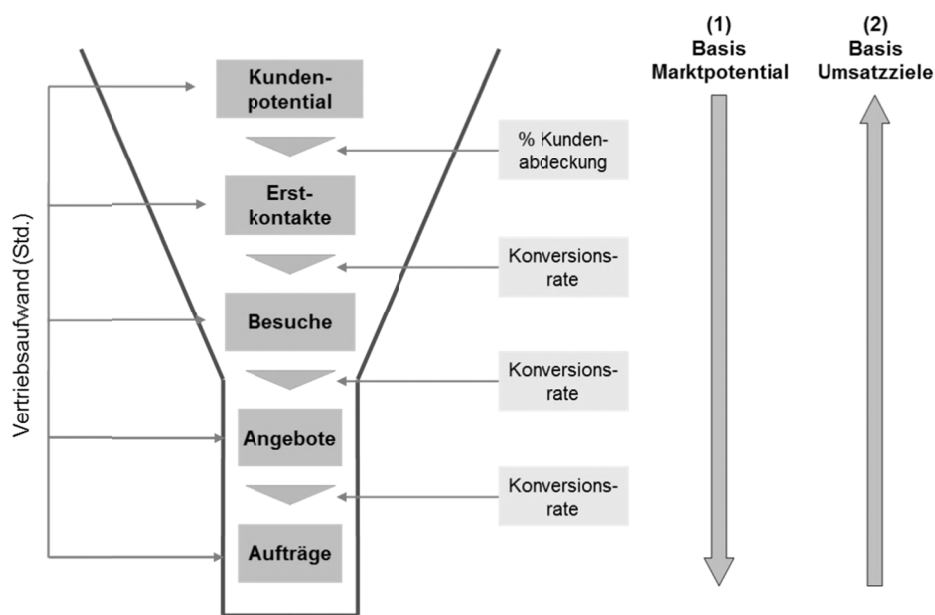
Vertriebsaufwand (Std.)

Kundenpotential

% Kundenabdeckung

Erstkontakte

Konversionsrate

Besuche

Konversionsrate

Angebote

Konversionsrate

Aufträge

(1)
Basis
Marktpotential

(2)
Basis
Umsatzziele